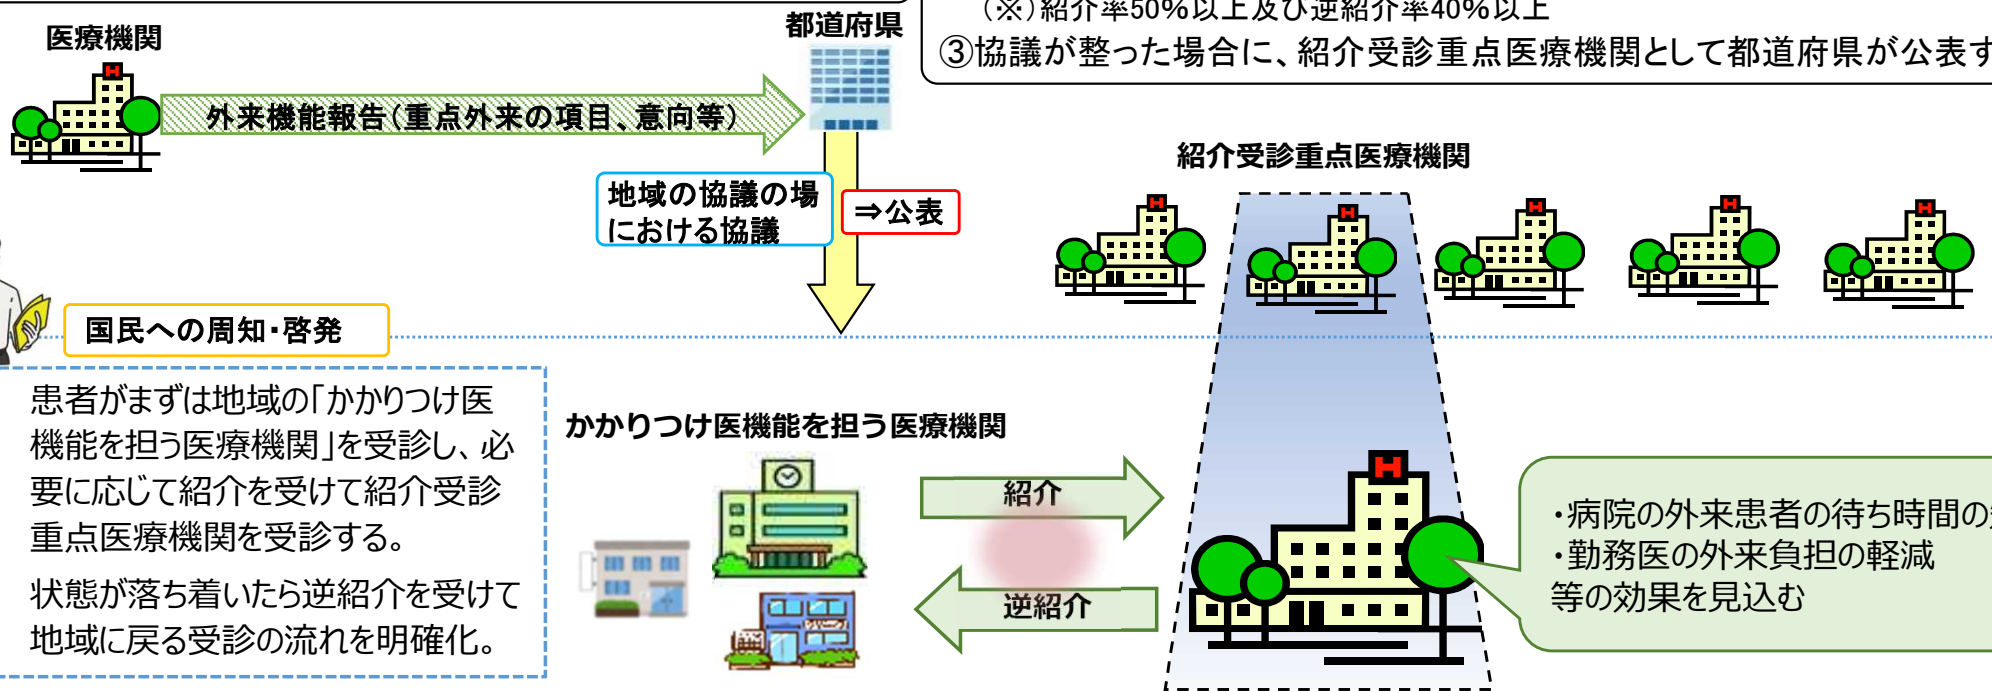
(※)紹介率50%以上及び逆紹介率40%以上
③協議が整った場合に、紹介受診重点医療機関として都道府県が公表す

医療機関

都道府県

外来機能報告(重点外来の項目、意向等)

地域の協議の場における協議

⇒公表

紹介受診重点医療機関

国民への周知・啓発

患者がまずは地域の「かかりつけ医機能を担う医療機関」を受診し、必要に応じて紹介を受けて紹介受診重点医療機関を受診する。

状態が落ち着いたら逆紹介を受けて地域に戻る受診の流れを明確化。

かかりつけ医機能を担う医療機関

紹介

逆紹介

・病院の外来患者の待ち時間の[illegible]
・勤務医の外来負担の軽減
等の効果を見込む